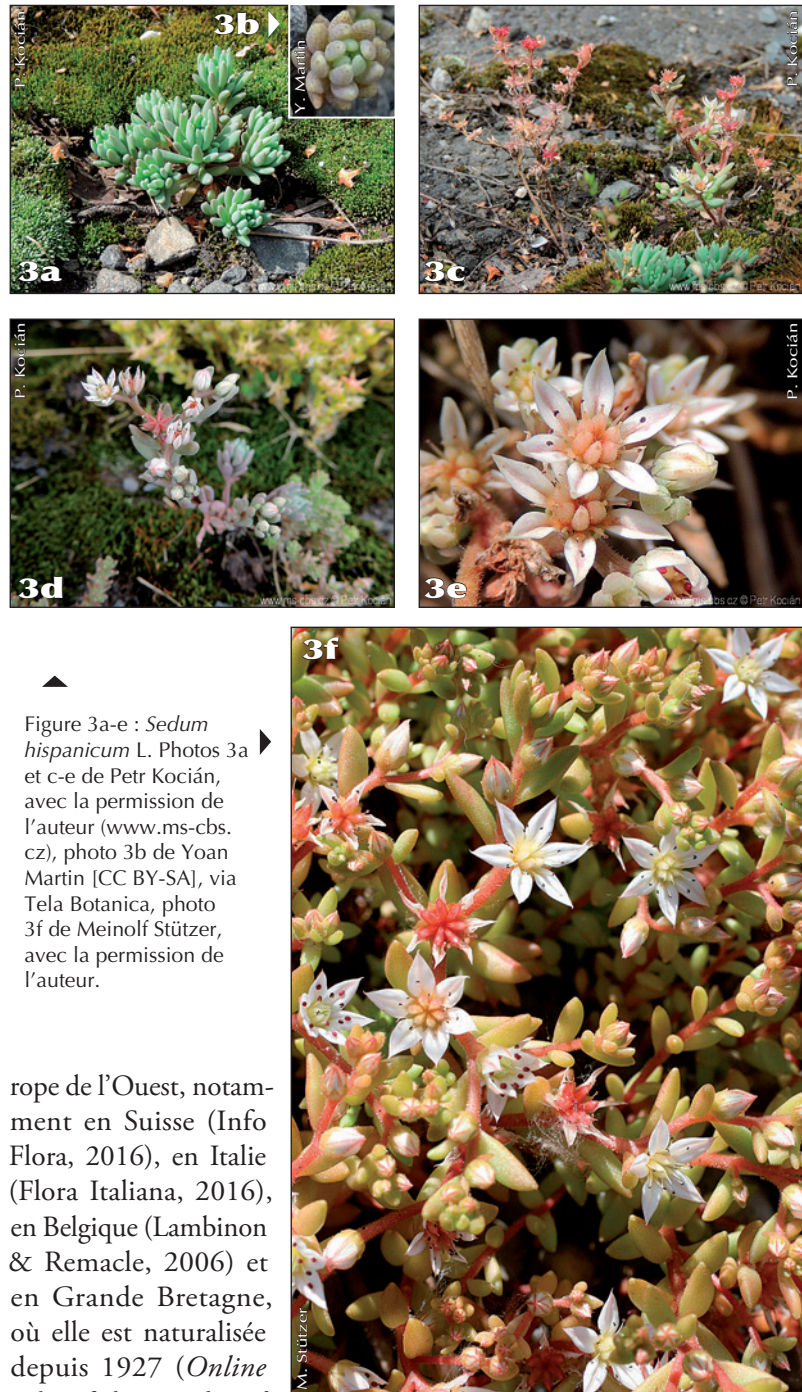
P. Kocián

3b

Y. Martin

3a

www.ms-cbs.cz © Petr Kocián

P. Kocián

3c

www.ms-cbs.cz © Petr Kocián

P. Kocián

3d

www.ms-cbs.cz © Petr Kocián

P. Kocián

3e

www.ms-cbs.cz © Petr Kocián

3f

Figure 3a-e : *Sedum hispanicum* L. Photos 3a et c-e de Petr Kocián, avec la permission de l'auteur (www.ms-cbs.cz), photo 3b de Yoan Martin [CC BY-SA], via Tela Botanica, photo 3f de Meinolf Stützer, avec la permission de l'auteur.

rope de l'Ouest, notamment en Suisse (Info Flora, 2016), en Italie (Flora Italiana, 2016), en Belgique (Lambinon & Remacle, 2006) et en Grande Bretagne, où elle est naturalisée depuis 1927 (*Online* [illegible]

M. Stützer